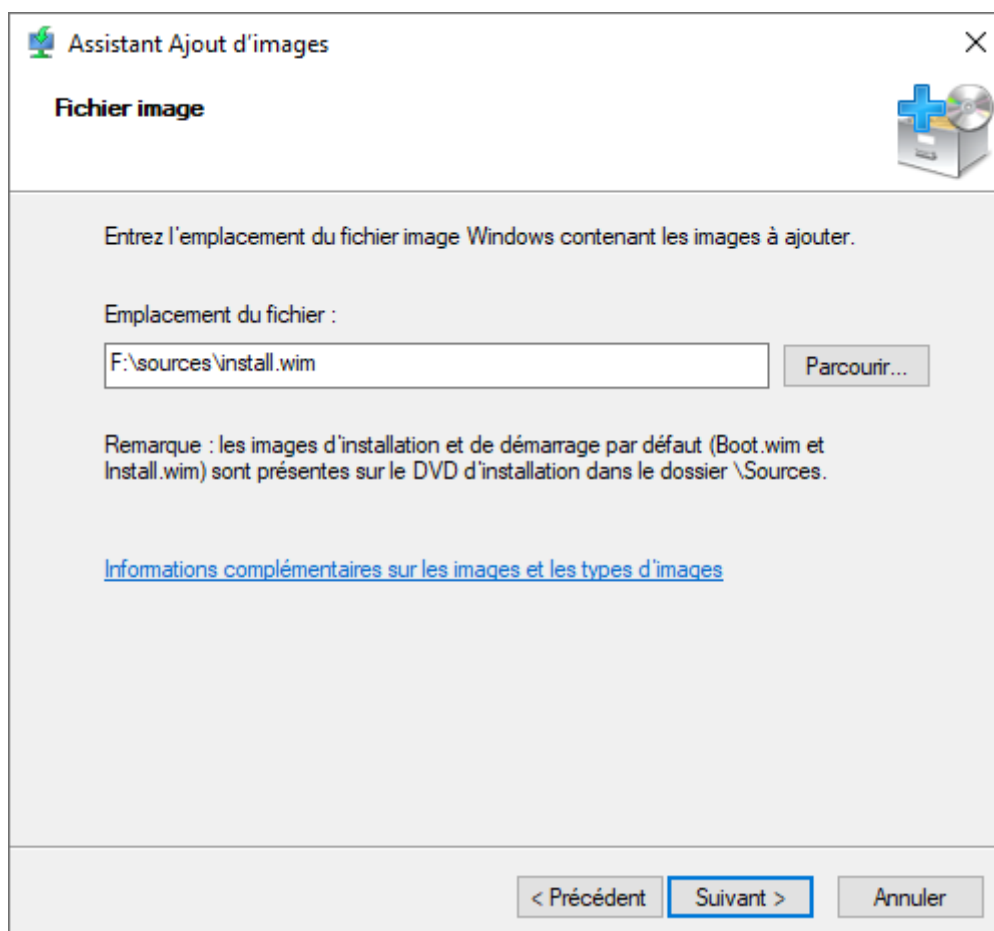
Assistant Ajout d'images

Fichier image

Entrez l'emplacement du fichier image Windows contenant les images à ajouter.

Emplacement du fichier :

F:\sources\install.wim

Parcourir...

Remarque : les images d'installation et de démarrage par défaut (Boot.wim et Install.wim) sont présentes sur le DVD d'installation dans le dossier \Sources.

Informations complémentaires sur les images et les types d'images

< Précédent

Suivant >

Annuler